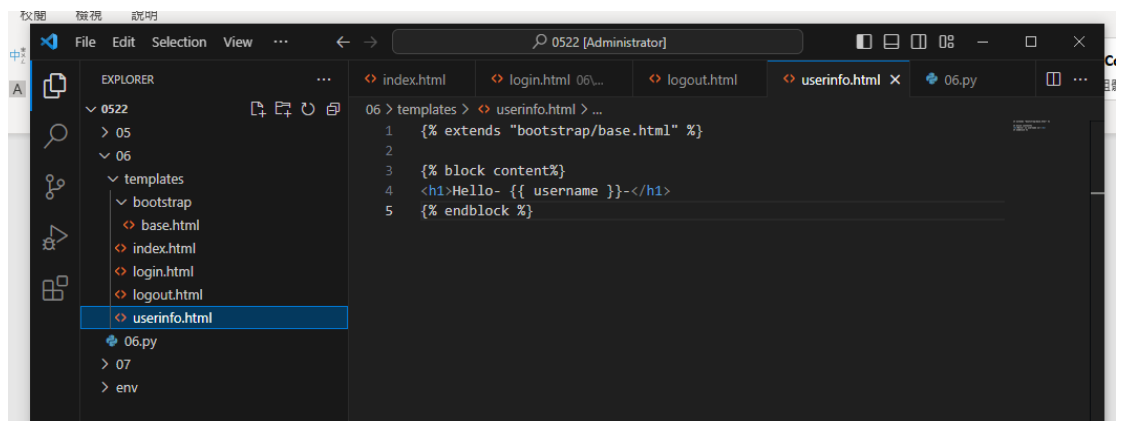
校閱 檢視 說明

File Edit Selection View ···

0522 [Administrator]

EXPLORER ···

0522
> 05
∨ 06
∨ templates
∨ bootstrap
base.html
index.html
login.html
logout.html
userinfo.html
06.py
> 07
> env

index.html
login.html 06\...
logout.html
userinfo.html ×
06.py

06 > templates > userinfo.html > ...

1 {% extends "bootstrap/base.html" %}
2
3 {% block content%}
4 <h1>Hello- {{ username }}-</h1>
5 {% endblock %}